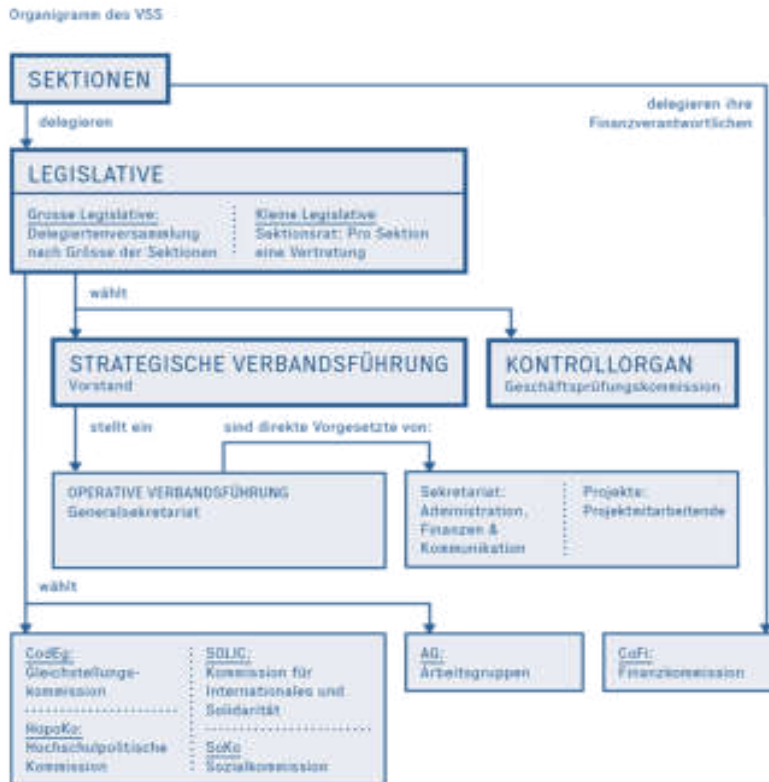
Organigramm des VSS

SEKTIONEN

delegieren

delegieren ihre Finanzverantwortlichen

LEGISLATIVE

Grosse Legislative: Delegiertenversammlung nach Grösse der Sektionen

Kleine Legislative Sektionsrat: Pro Sektion eine Vertretung

wählt

STRATEGISCHE VERBANDSFÜHRUNG
Vorstand

KONTROLLORGAN
Geschäftsprüfungskommission

stellt ein

sind direkte Vorgesetzte von:

OPERATIVE VERBANDSFÜHRUNG
Generalsekretariat

Sekretariat: Administration, Finanzen & Kommunikation

Projekte: Projektmitarbeitende

wählt

CodEg: Gleichstellungskommission

SOLIC: Kommission für Internationales und Solidarität

HopoKo: Hochschulpolitische Kommission

SoKo Sozialkommission

AG: Arbeitsgruppen

CoFi: Finanzkommission